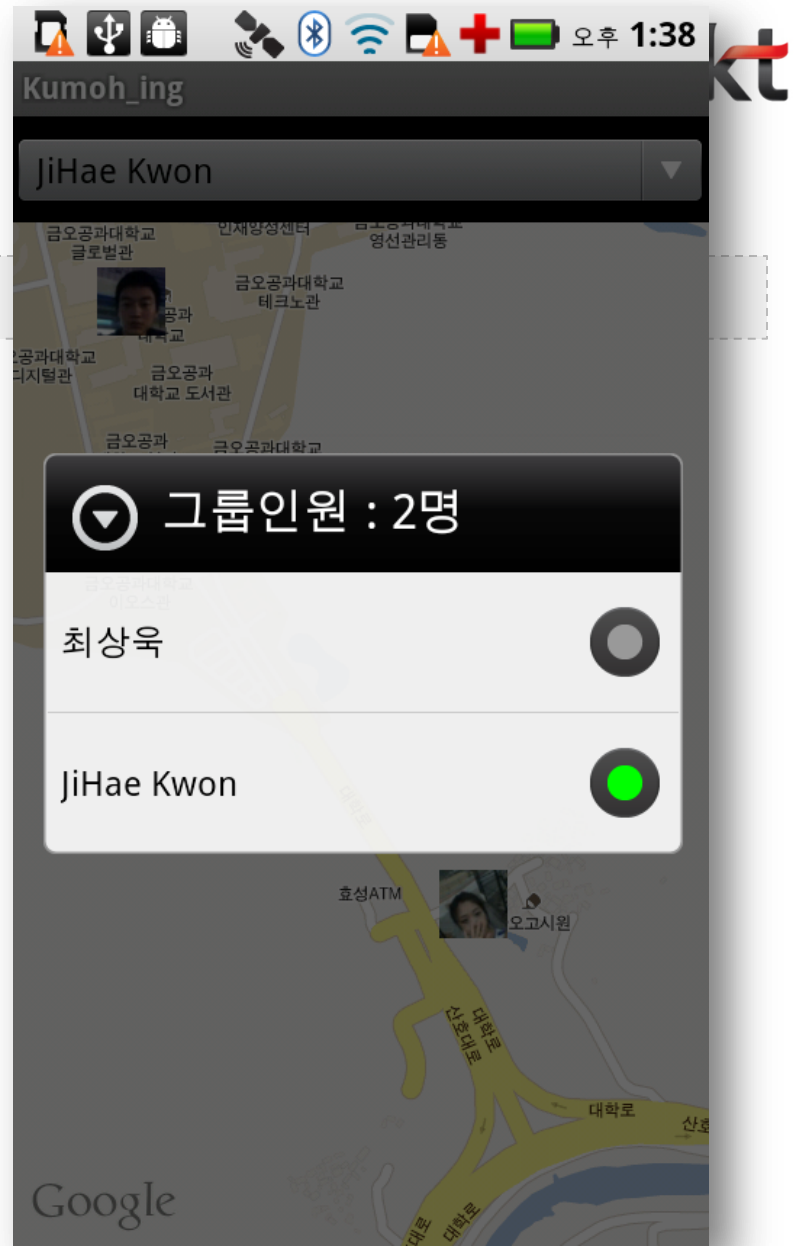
오후 1:38
kt
Kumoh_ing
JiHae Kwon
금오공과대학교 글로벌관
인재양성센터
금오공과대학교 영선관리동
금오공과대학교 테크노관
금오공과 대학교
오공과대학교 디지털관
금오공과 대학교 도서관
금오공과
금오공과대학교
그룹인원 : 2명
금오공과대학교 이오스관
최상욱
JiHae Kwon
효성ATM
오고시원
대학로
산호대로
대학로
산호
대학로
Google